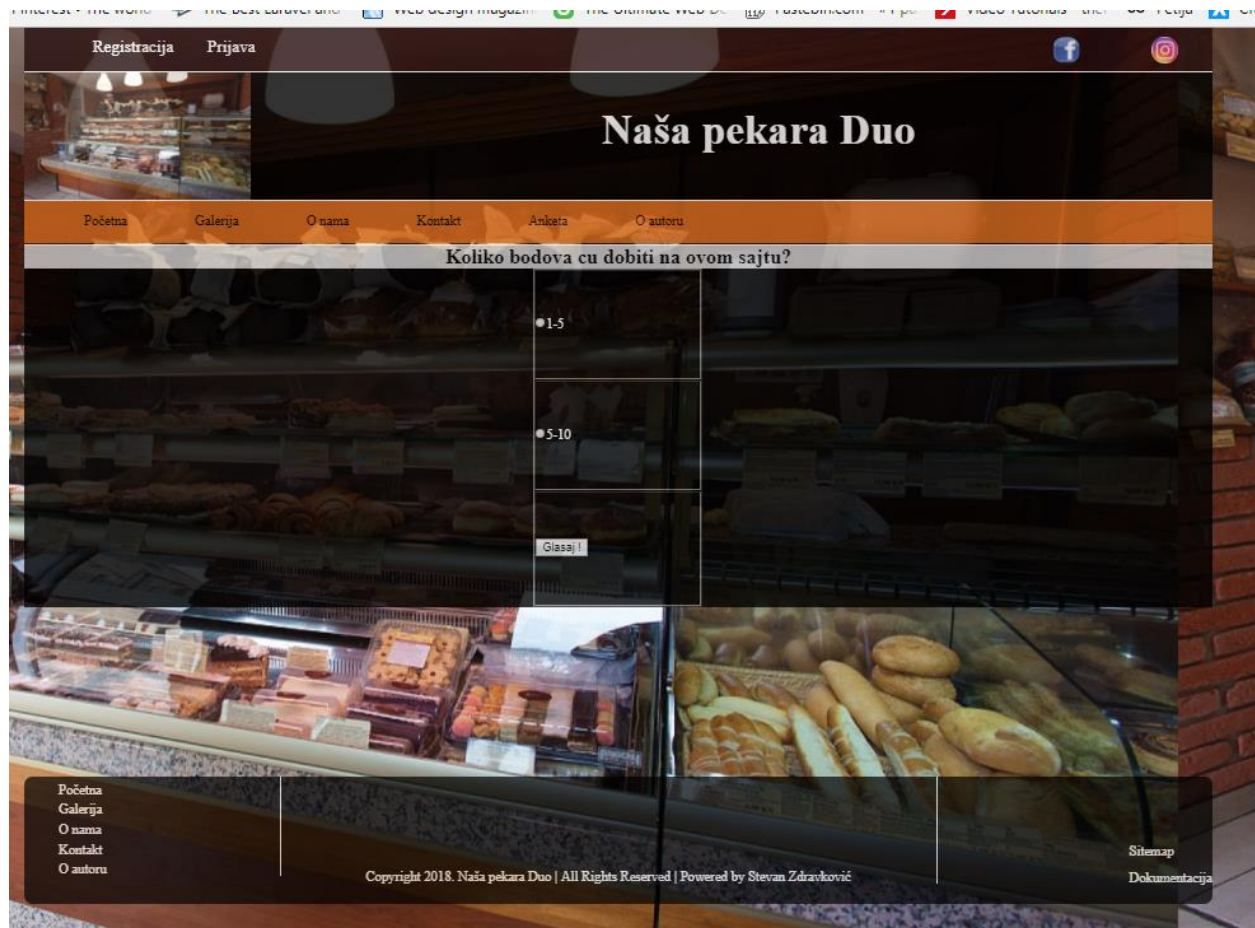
Registracija Prijava

Naša pekara Duo

Početna Galerija O nama Kontakt Anketa O autoru

Koliko bodova cu dobiti na ovom sajtu?

1-5

5-10

Glasaj !

Početna
Galerija
O nama
Kontakt
O autoru

Copyright 2018. Naša pekara Duo | All Rights Reserved | Powered by Stevan Zdravković

Sitemap
Dokumentacija